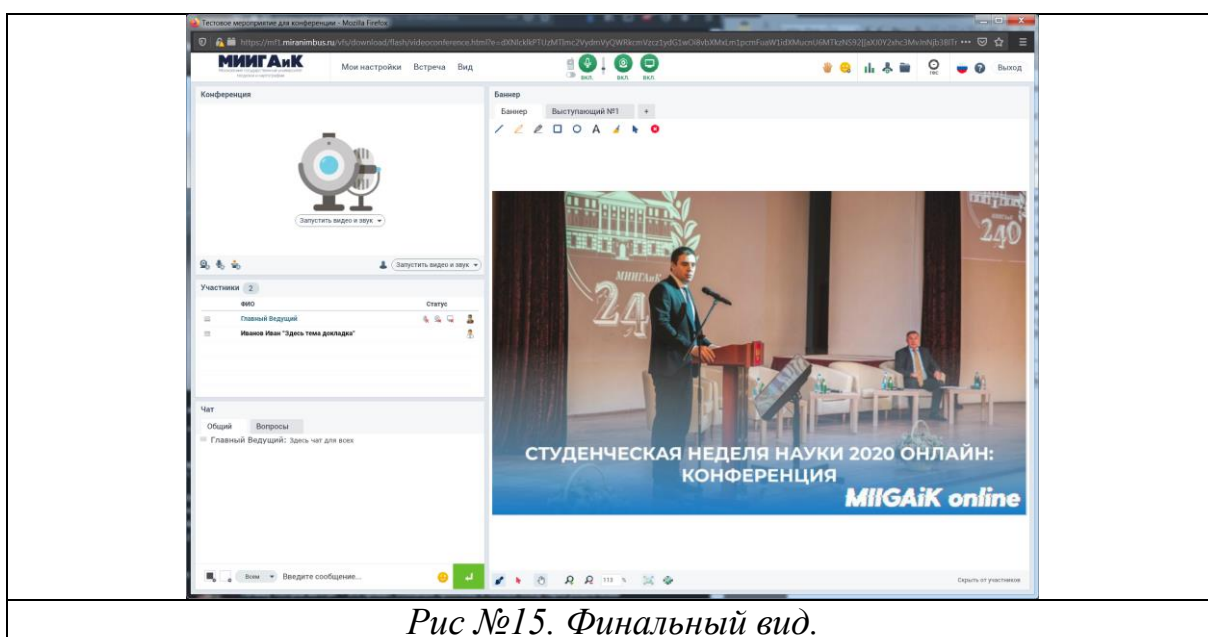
Тестовое мероприятие для конференции - Mozilla Firefox

https://mft.miranimbus.ru/vfs/download/flash/videoconference.html?e=dXNlckIkPTUzMTImc2VydmVyQWRkcmVzcz1ydG1wOi8vbXMxLm1pcmFuaW1idXMucnU6MTkzNS92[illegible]

МИИГАиК

Мои настройки Встреча Вид

вкл. вкл. вкл.

Выход

Конференция

Запустить видео и звук

Запустить видео и звук

Участники 2

ФИО Статус

Главный Ведущий

Иванов Иван "Здесь тема доклада"

Чат

Общий Вопросы

Главный Ведущий: Здесь чат для всех

Всем Введите сообщение...

Баннер

Баннер Выступающий №1 +

A

МИИГАиК

240

СТУДЕНЧЕСКАЯ НЕДЕЛЯ НАУКИ 2020 ОНЛАЙН: КОНФЕРЕНЦИЯ

MIIGAiK online

113 %

Скрыть от участников

Рис №15. Финальный вид.